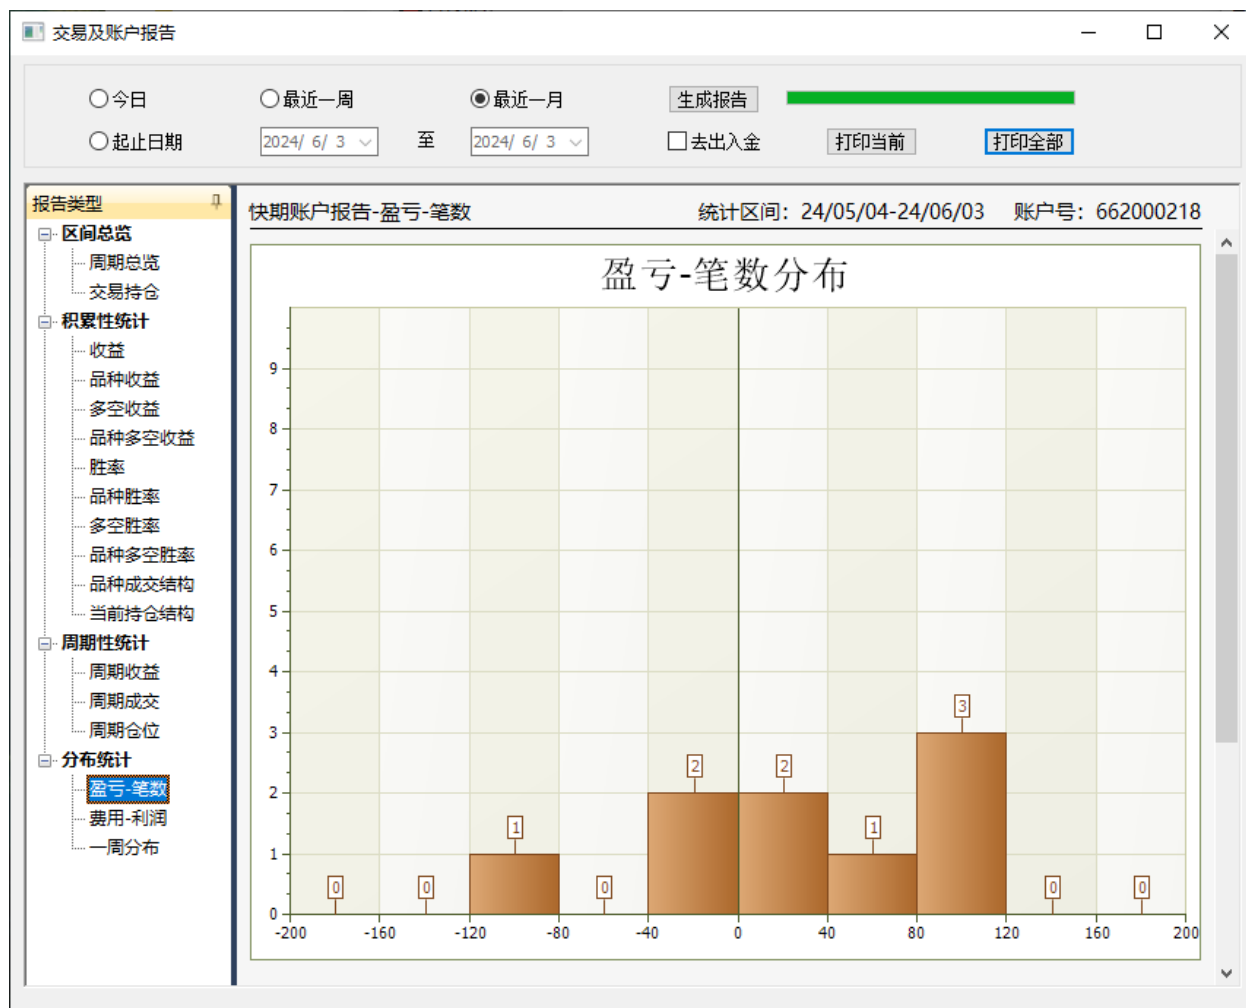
交易及账户报告

今日
最近一周
最近一月
生成报告
起止日期
2024/ 6/ 3
至
2024/ 6/ 3
去出入金
打印当前
打印全部

报告类型
区间总览
周期总览
交易持仓
积累性统计
收益
品种收益
多空收益
品种多空收益
胜率
品种胜率
多空胜率
品种多空胜率
品种成交结构
当前持仓结构
周期性统计
周期收益
周期成交
周期仓位
分布统计
盈亏-笔数
费用-利润
一周分布

快期账户报告-盈亏-笔数
统计区间: 24/05/04-24/06/03
账户号: 662000218

盈亏-笔数分布

9
8
7
6
5
4
3
2
1
0

0 0 1 0 2 2 1 3 0 0

-200 -160 -120 -80 -40 0 40 80 120 160 200